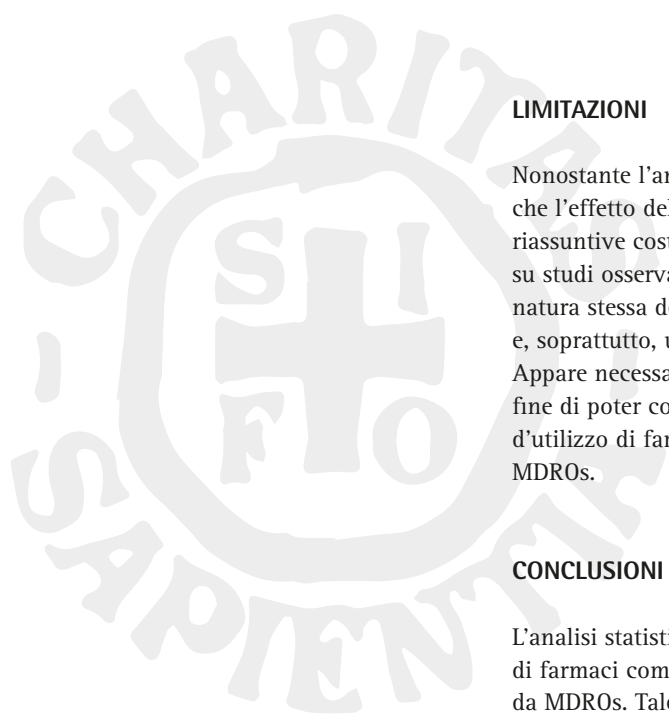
CHARITAS
SAPIENTIA
S I
F O

LIMITAZIONI

Nonostante l'an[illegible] che l'effetto del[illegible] riassuntive cost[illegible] su studi osserva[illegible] natura stessa de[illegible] e, soprattutto, u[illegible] Appare necessa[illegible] fine di poter co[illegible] d'utilizzo di far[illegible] MDROs.

CONCLUSIONI

L'analisi statist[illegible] di farmaci com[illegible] da MDROs. Tal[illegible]